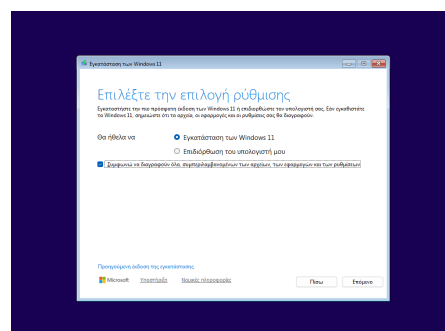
Εγκατάσταση των Windows 11

Επιλέξτε την επιλογή ρύθμισης

Εγκαταστήστε την πιο πρόσφατη έκδοση των Windows 11 ή επιδιορθώστε τον υπολογιστή σας. Εάν εγκαταστήσετε τα Windows 11, σημειώστε ότι τα αρχεία, οι εφαρμογές και οι ρυθμίσεις σας θα διαγραφούν.

Θα ήθελα να

Εγκατάσταση των Windows 11

Επιδιόρθωση του υπολογιστή μου

Συμφωνώ να διαγραφούν όλα, συμπεριλαμβανομένων των αρχείων, των εφαρμογών και των ρυθμίσεων

Προηγούμενη έκδοση της εγκατάστασης

Microsoft Υποστήριξη Νομικές πληροφορίες

Πίσω Επόμενο